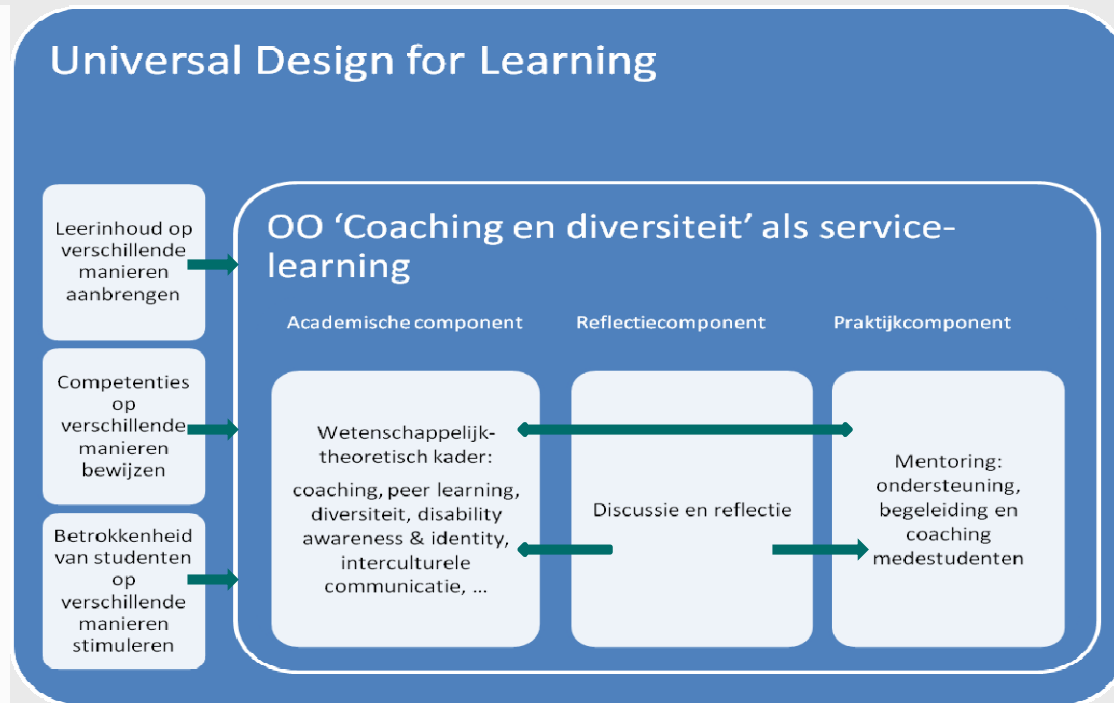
Universal Design for Learning

Leerinhoud op verschillende manieren aanbrengen

Competenties op verschillende manieren bewijzen

Betrokkenheid van studenten op verschillende manieren stimuleren

OO 'Coaching en diversiteit' als service-learning

Academischecomponent

Reflectiecomponent

Praktijkcomponent

Wetenschappelijk-theoretisch kader:

coaching, peer learning, diversiteit, disability awareness & identity, interculturele communicatie, …

Discussie en reflectie

Mentoring: ondersteuning, begeleiding en coaching medestudenten